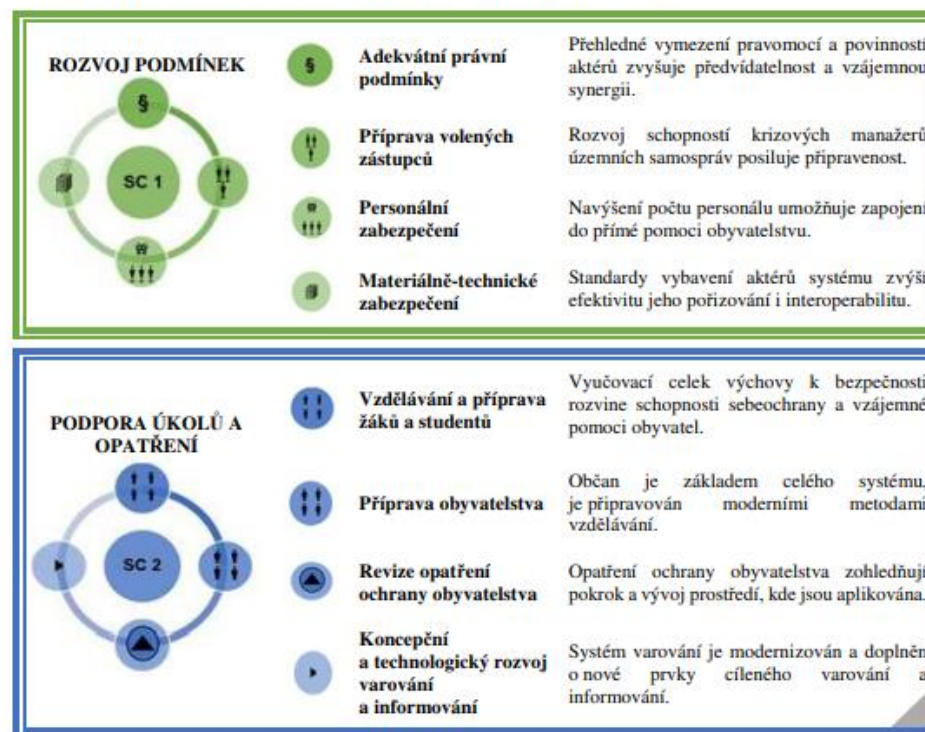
ROZVOJ PODMÍNEK

§

SC 1

Adekvátní právní podmínky

Přehledné vymezení pravomocí a povinností aktérů zvyšuje předvídatelnost a vzájemnou synergii.

Příprava volených zástupců

Rozvoj schopností krizových manažerů územních samospráv posiluje připravenost.

Personální zabezpečení

Navýšení počtu personálu umožňuje zapojení do přímé pomoci obyvatelstvu.

Materiálně-technické zabezpečení

Standardy vybavení aktérů systému zvýší efektivitu jeho pořizování i interoperabilitu.

PODPORA ÚKOLŮ A OPATŘENÍ

SC 2

Vzdělávání a příprava žáků a studentů

Vyučovací celek výchovy k bezpečnosti rozvine schopnosti sebeochrany a vzájemné pomoci obyvatel.

Příprava obyvatelstva

Občan je základem celého systému, je připravován moderními metodami vzdělávání.

Revize opatření ochrany obyvatelstva

Opatření ochrany obyvatelstva zohledňují pokrok a vývoj prostředí, kde jsou aplikována.

Koncepční a technologický rozvoj varování a informování

Systém varování je modernizován a doplněn o nové prvky cíleného varování a informování.